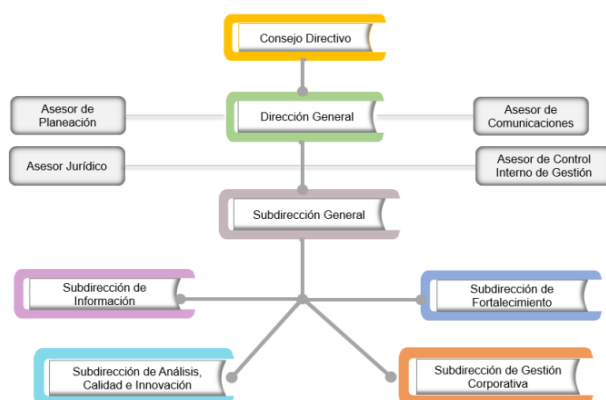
Consejo Directivo

Asesor de Planeación

Dirección General

Asesor de Comunicaciones

Asesor Jurídico

Asesor de Control Interno de Gestión

Subdirección General

Subdirección de Información

Subdirección de Fortalecimiento

Subdirección de Análisis, Calidad e Innovación

Subdirección de Gestión Corporativa